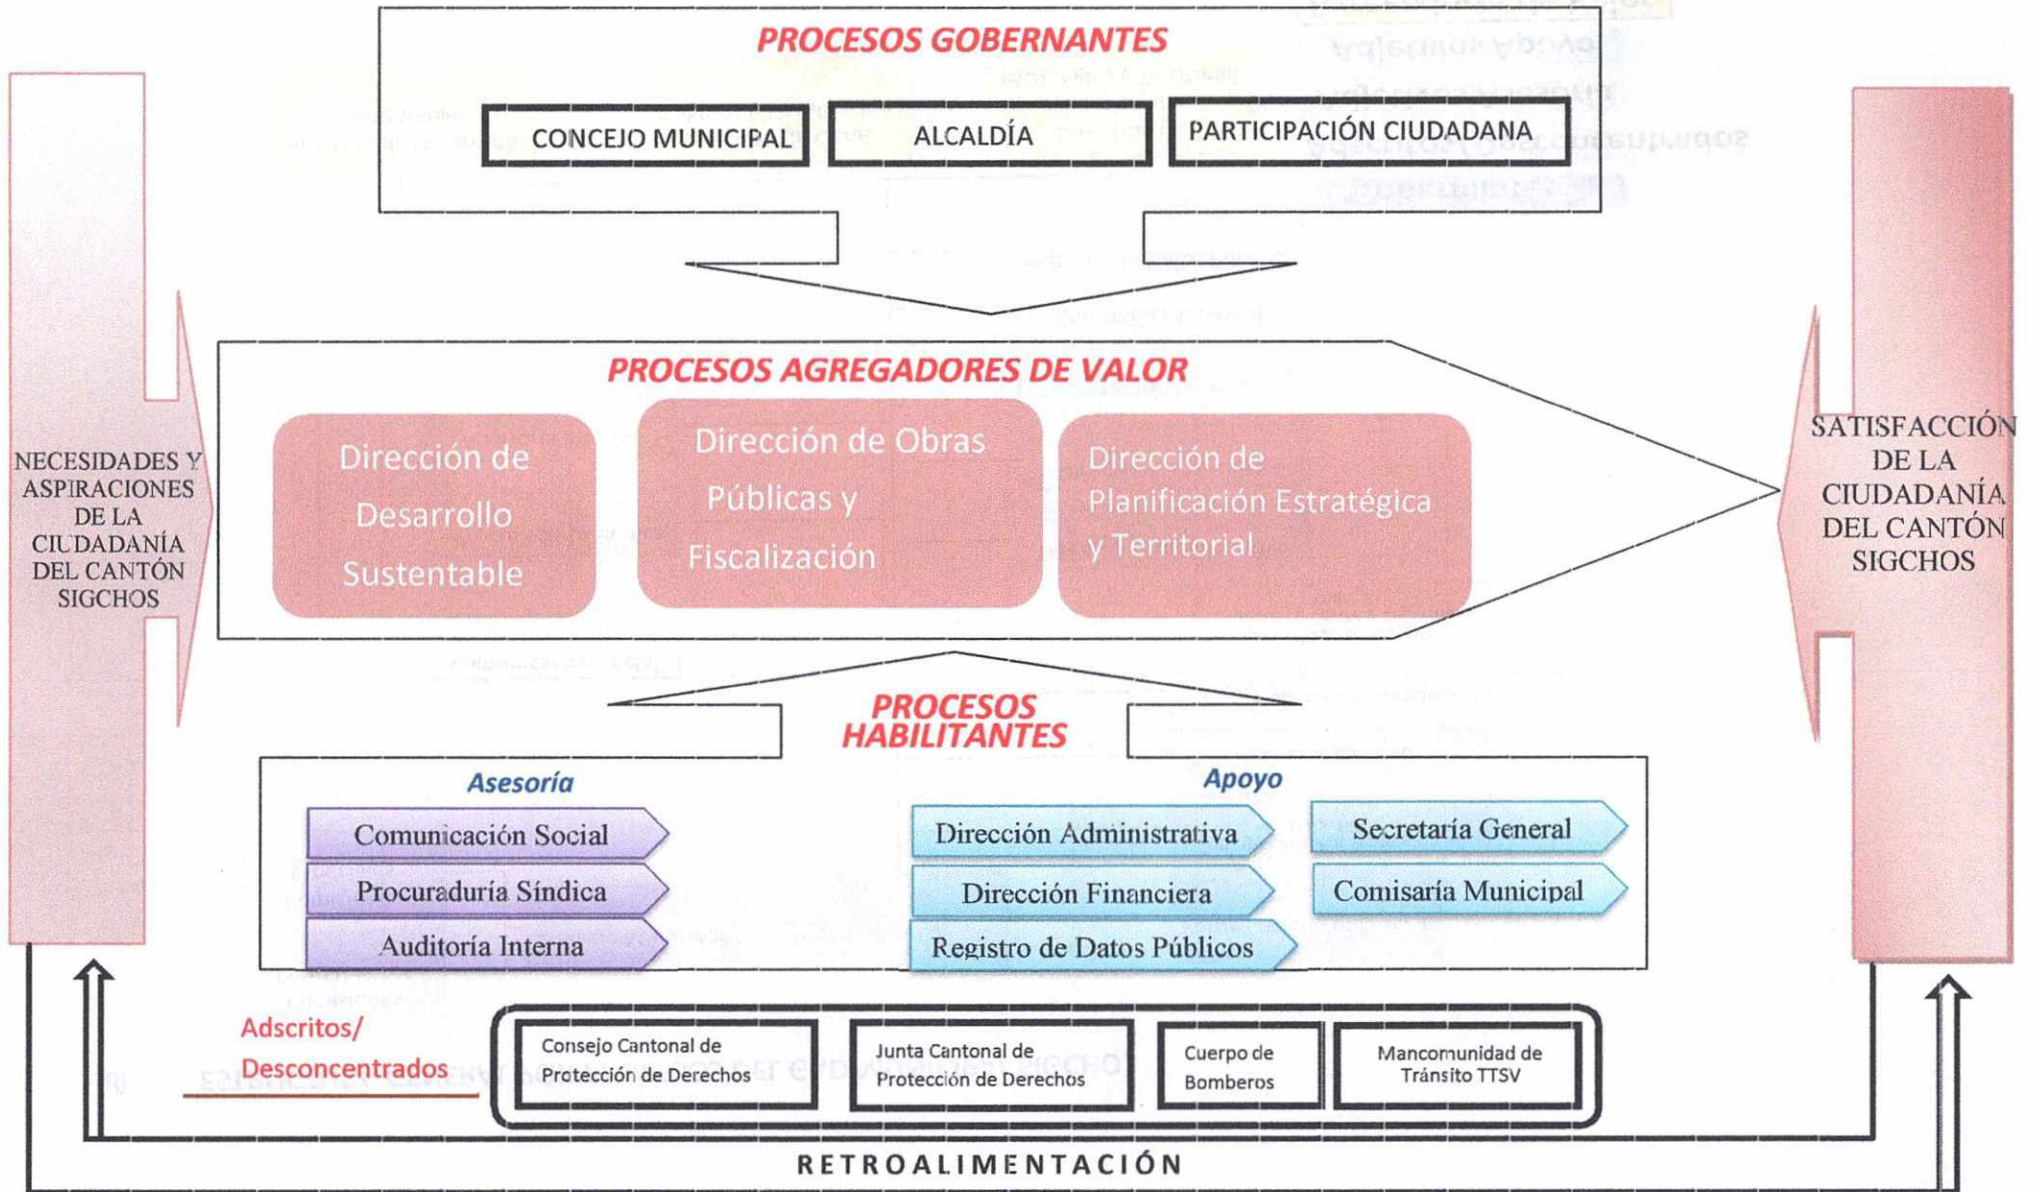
PROCESOS GOBERNANTES

CONCEJO MUNICIPAL

ALCALDÍA

PARTICIPACIÓN CIUDADANA

NECESIDADES Y ASPIRACIONES DE LA CIUDADANÍA DEL CANTÓN SIGCHOS

PROCESOS AGREGADORES DE VALOR

Dirección de Desarrollo Sustentable

Dirección de Obras Públicas y Fiscalización

Dirección de Planificación Estratégica y Territorial

SATISFACCIÓN DE LA CIUDADANÍA DEL CANTÓN SIGCHOS

PROCESOS HABILITANTES

Asesoría

Comunicación Social

Procuraduría Síndica

Auditoría Interna

Apoyo

Dirección Administrativa

Dirección Financiera

Registro de Datos Públicos

Secretaría General

Comisaría Municipal

Adscritos/ Desconcentrados

Consejo Cantonal de Protección de Derechos

Junta Cantonal de Protección de Derechos

Cuerpo de Bomberos

Mancomunidad de Tránsito TTSV

RETROALIMENTACIÓN